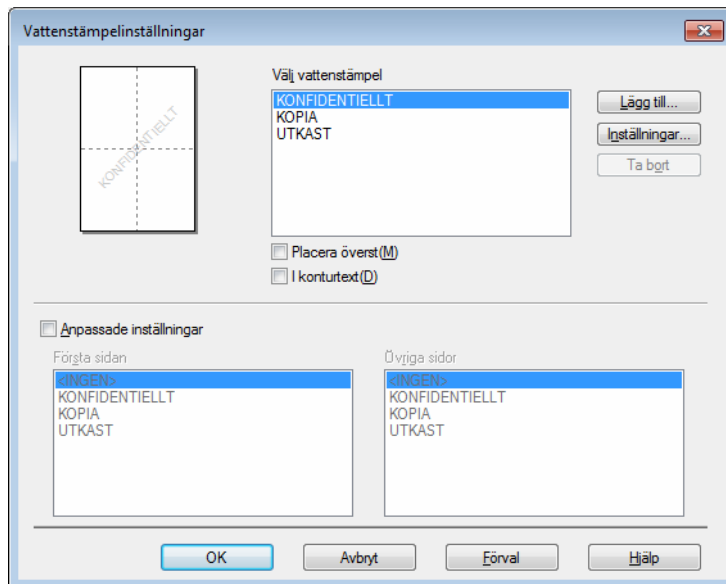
Vattenstämpelinställningar

KONFIDENTIELLT

Välj vattenstämpel

KONFIDENTIELLT
KOPIA
UTKAST

Lägg till...

Inställningar...

Ta bort

Placera överst(M)

I konturtext(D)

Anpassade inställningar

Första sidan

<INGEN>
KONFIDENTIELLT
KOPIA
UTKAST

Övriga sidor

<INGEN>
KONFIDENTIELLT
KOPIA
UTKAST

OK

Avbryt

Förval

Hjälp